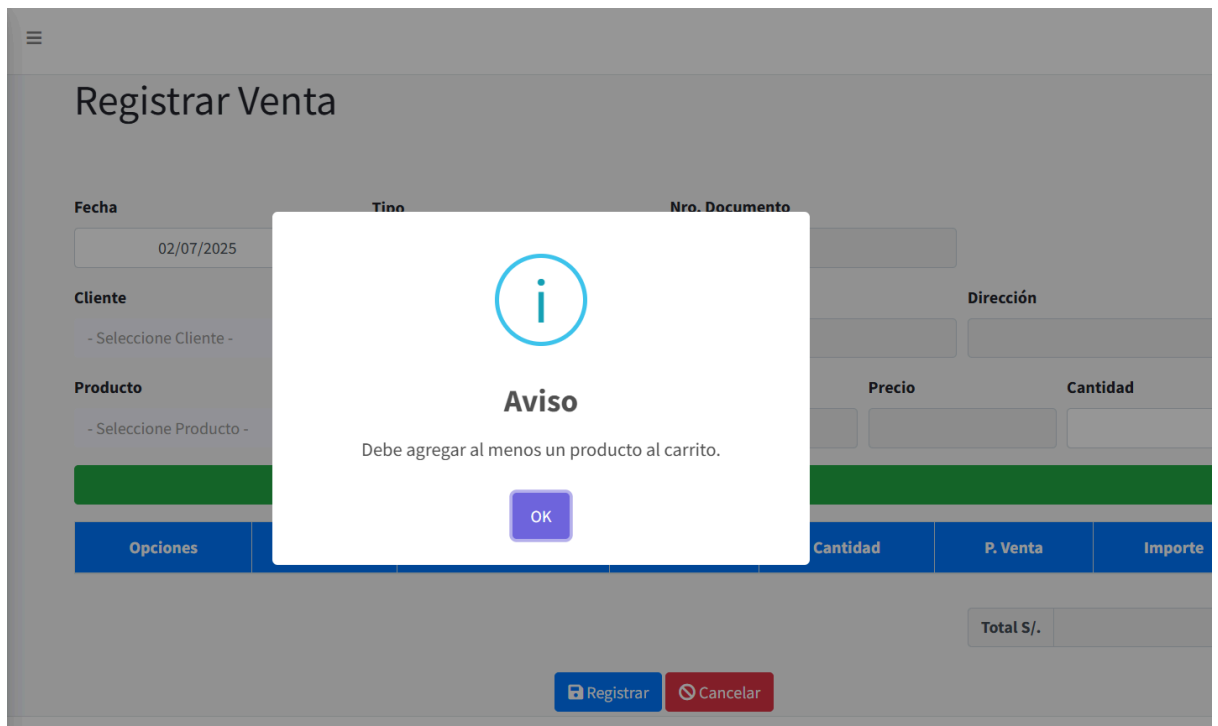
≡

Registrar Venta

Fecha
02/07/2025

Tipo

Nro. Documento

Cliente
- Seleccione Cliente -

Dirección

Producto
- Seleccione Producto -

Precio

Cantidad

| Opciones | | | | Cantidad | P. Venta | Importe |
|---|---|---|---|---|---|---|

Total S/.

Registrar
Cancelar

i

Aviso

Debe agregar al menos un producto al carrito.

OK